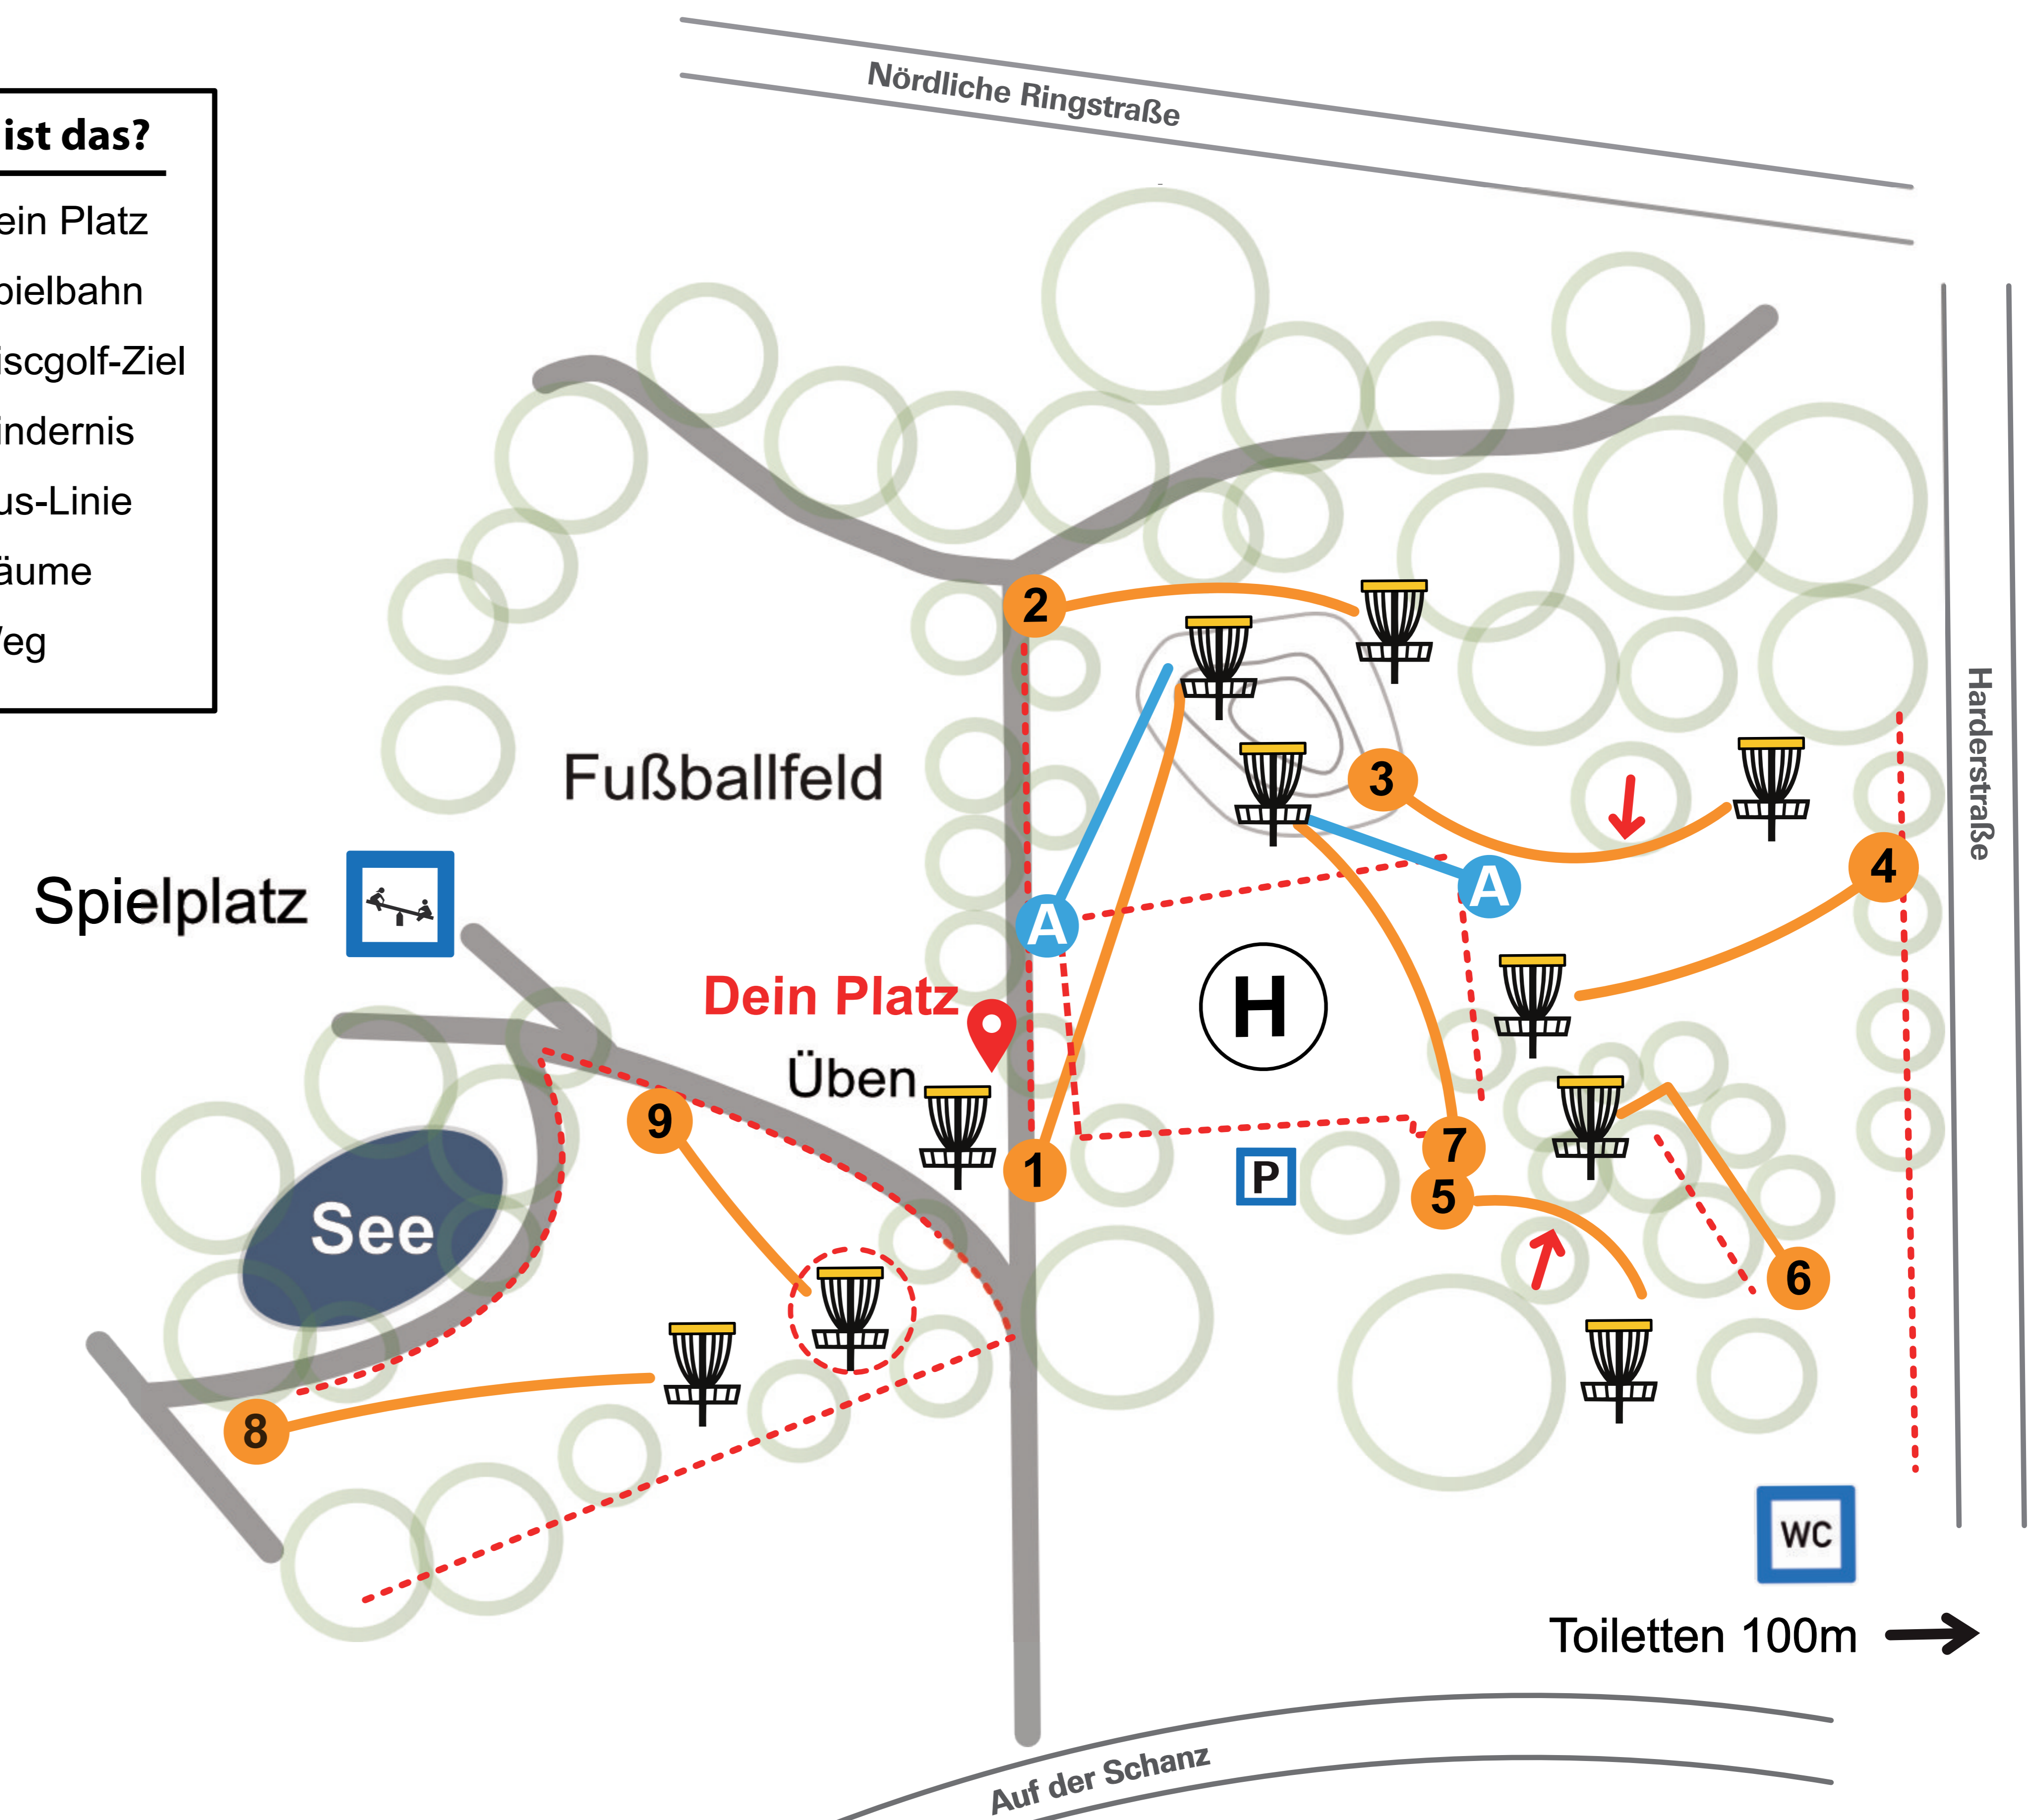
ist das?

ein Platz
pielbahn
iscgolf-Ziel
indernis
us-Linie
äume
eg

Nördliche Ringstraße

Harderstraße

Fußballfeld

Spielplatz

Dein Platz

Üben

See

H

P

2
3
4
A
A
1
7
5
6
9
8

WC

Toiletten 100m

Auf der Schanz